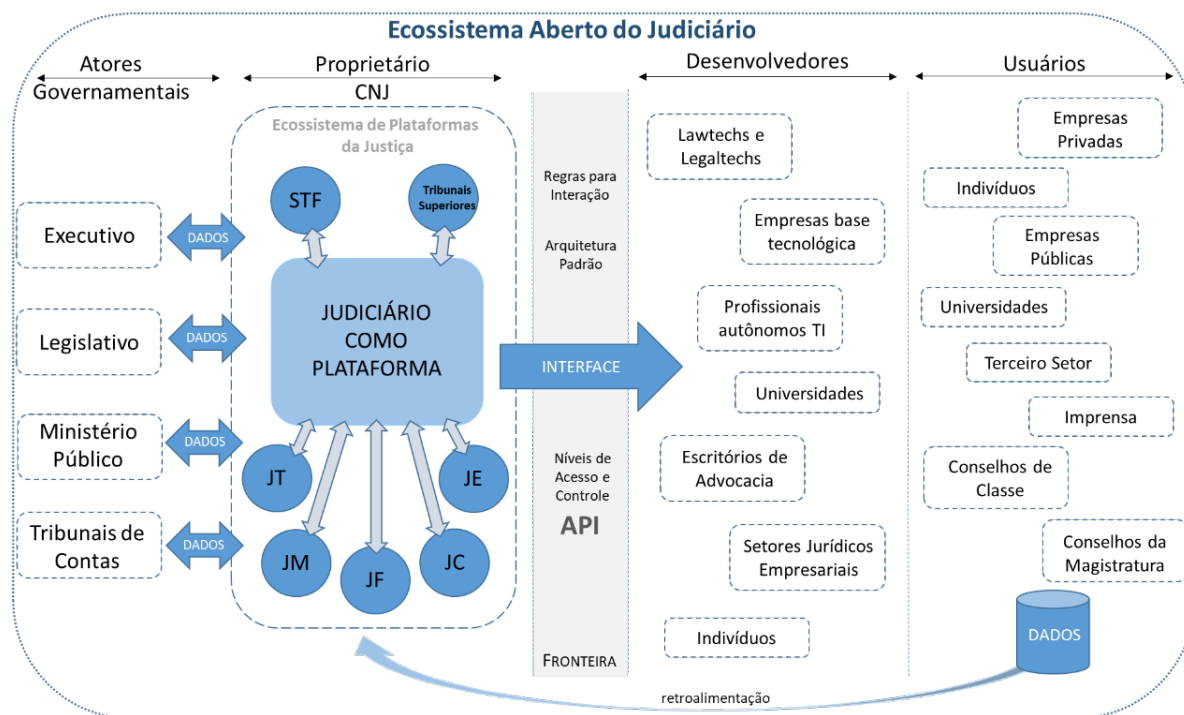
Ecossistema Aberto do Judiciário

Atores Governamentais

Proprietário CNJ

Desenvolvedores

Usuários

Ecossistema de Plataformas da Justiça

STF

Tribunais Superiores

Executivo

DADOS

Legislativo

DADOS

Ministério Público

DADOS

Tribunais de Contas

DADOS

JUDICIÁRIO COMO PLATAFORMA

JT

JE

JM

JF

JC

Regras para Interação

Arquitetura Padrão

INTERFACE

Níveis de Acesso e Controle

API

FRONTEIRA

Lawtechs e Legaltechs

Empresas base tecnológica

Profissionais autônomos TI

Universidades

Escritórios de Advocacia

Setores Jurídicos Empresariais

Indivíduos

Empresas Privadas

Indivíduos

Empresas Públicas

Universidades

Terceiro Setor

Imprensa

Conselhos de Classe

Conselhos da Magistratura

DADOS

retroalimentação